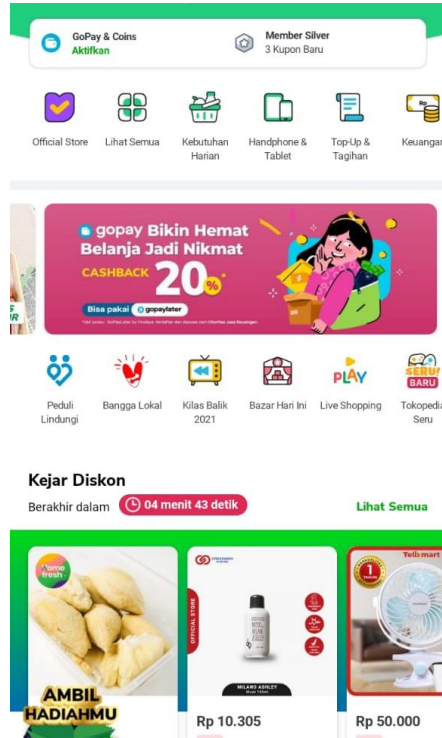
GoPay & Coins
Aktifkan

Member Silver
3 Kupon Baru

Official Store
Lihat Semua
Kebutuhan Harian
Handphone & Tablet
Top-Up & Tagihan
Keuangan

gopay Bikin Hemat
Belanja Jadi Nikmat
CASHBACK 20%
Bisa pakai gopaylater

Peduli Lindungi
Bangga Lokal
Kilas Balik 2021
Bazar Hari Ini
PLAY
Live Shopping
SERU BARU
Tokopedia Seru

Kejar Diskon
Berakhir dalam 04 menit 43 detik
Lihat Semua

fresh
AMBIL HADIAHMU

OFFICIAL STORE
MILANO ASHLEY
Rp 10.305

Telkomart
Rp 50.000